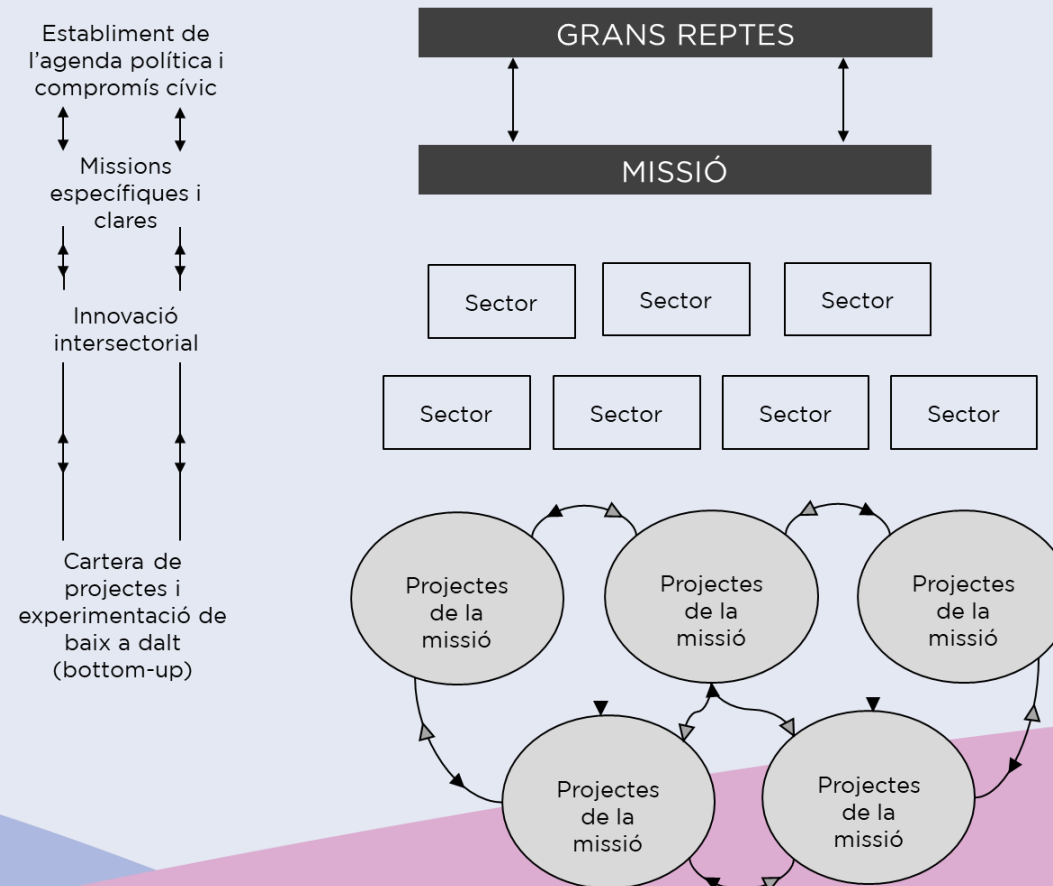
Establiment de l'agenda política i compromís cívic

Missions específiques i clares

Innovació intersectorial

Cartera de projectes i experimentació de baix a dalt (bottom-up)

GRANS REPTES

MISSIÓ

Sector

Sector

Sector

Sector

Sector

Sector

Sector

Projectes de la missió

Projectes de la missió

Projectes de la missió

Projectes de la missió

Projectes de la missió